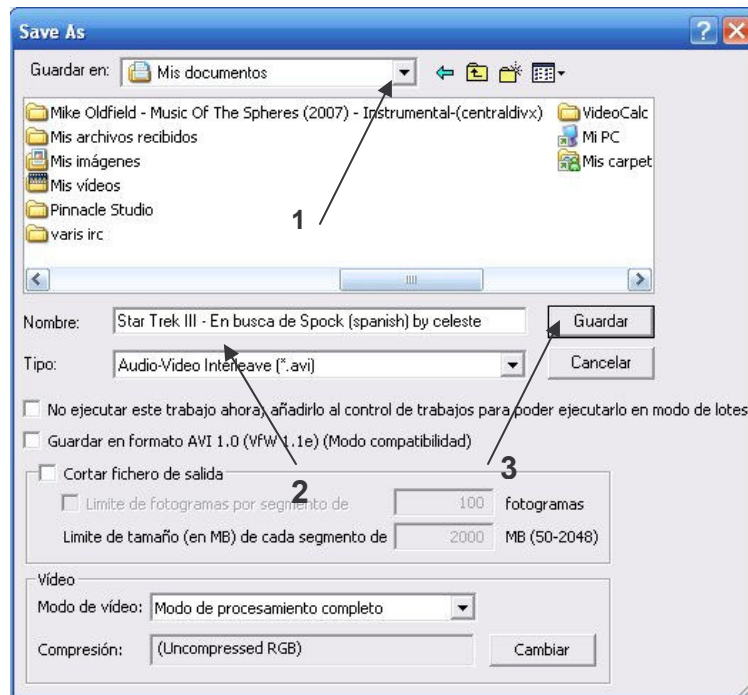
Save As

Guardar en: Mis documentos

Mike Oldfield - Music Of The Spheres (2007) - Instrumental-(centraldivx)
Mis archivos recibidos
Mis imágenes
Mis vídeos
Pinnacle Studio
varis irc
VideoCalc
Mi PC
Mis carpet

1

Nombre: Star Trek III - En busca de Spock (spanish) by celeste
Guardar

Tipo: Audio-Video Interleave (*.avi)
Cancelar

No ejecutar este trabajo ahora, añadirlo al control de trabajos para poder ejecutarlo en modo de lotes

Guardar en formato AVI 1.0 (VfW 1.1e) (Modo compatibilidad)

Cortar fichero de salida

2

3

Limite de fotogramas por segmento de 100 fotogramas

Limite de tamaño (en MB) de cada segmento de 2000 MB (50-2048)

Vídeo

Modo de vídeo: Modo de procesamiento completo

Compresión: (Uncompressed RGB) Cambiar